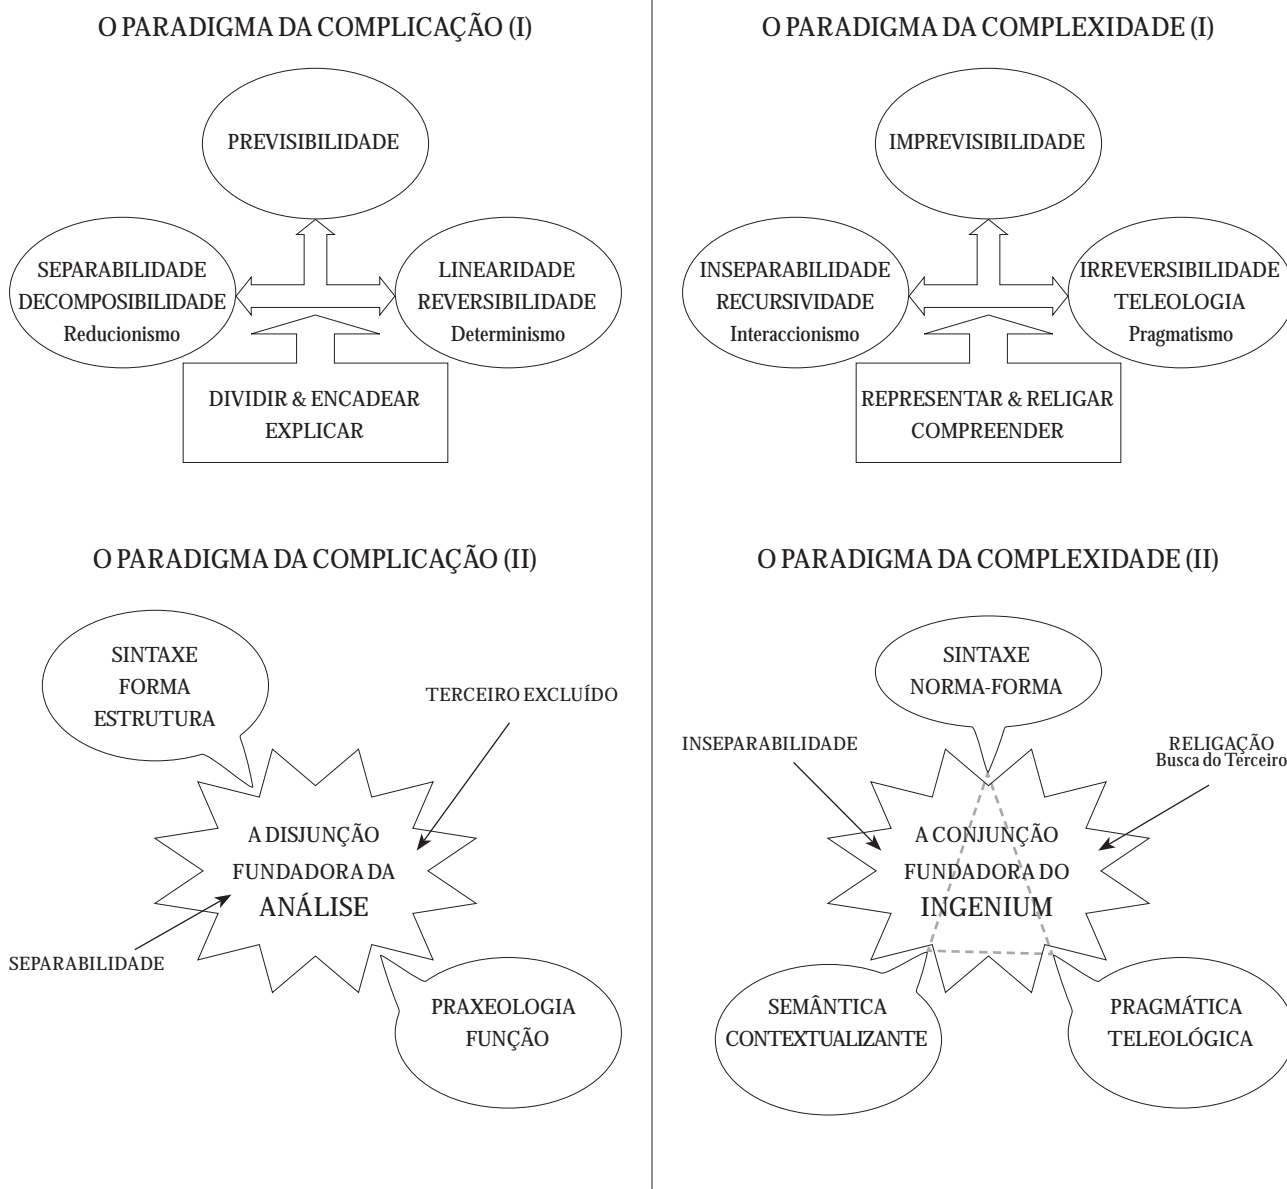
O PARADIGMA DA COMPLICAÇÃO (I)

PREVISIBILIDADE

SEPARABILIDADE
DECOMPOSIBILIDADE
Reducionismo

LINEARIDADE
REVERSIBILIDADE
Determinismo

DIVIDIR & ENCADEAR
EXPLICAR

O PARADIGMA DA COMPLEXIDADE (I)

IMPREVISIBILIDADE

INSEPARABILIDADE
RECURSIVIDADE
Interaccionismo

IRREVERSIBILIDADE
TELEOLOGIA
Pragmatismo

REPRESENTAR & RELIGAR
COMPREENDER

O PARADIGMA DA COMPLICAÇÃO (II)

SINTAXE
FORMA
ESTRUTURA

TERCEIRO EXCLUÍDO

A DISJUNÇÃO
FUNDADORA DA
ANÁLISE

SEPARABILIDADE

PRAXEOLOGIA
FUNÇÃO

O PARADIGMA DA COMPLEXIDADE (II)

SINTAXE
NORMA-FORMA

INSEPARABILIDADE

RELIGAÇÃO
Busca do Terceiro

A CONJUNÇÃO
FUNDADORA DO
INGENIUM

SEMÂNTICA
CONTEXTUALIZANTE

PRAGMÁTICA
TELEOLÓGICA